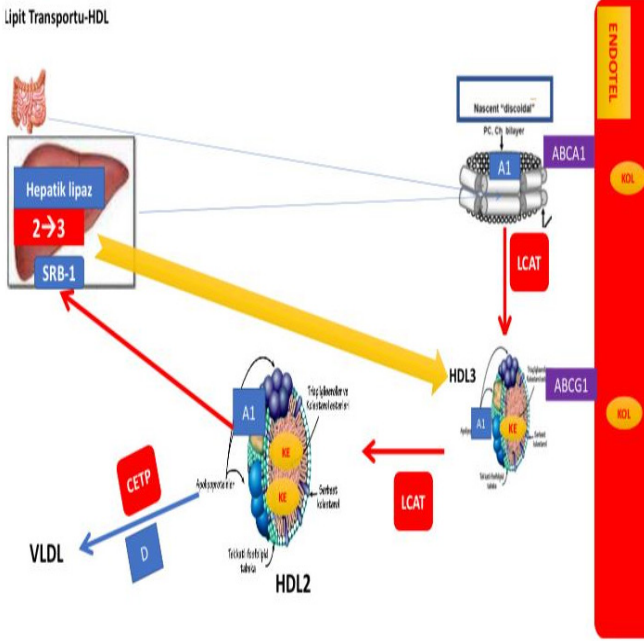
Lipit Transportu-HDL

ENDOTEL

Nascent "discoidal"

PC, Ch bilayer

A1

ABCA1

KOL

Hepatik lipaz

2→3

SRB-1

LCAT

HDL3

ABCG1

KOL

A1

KE

Trigliseridler ve kolesterol esterleri

Serbest kolesterol

Apolipoprotein

Tek katlı fosfolipid tabaka

A1

KE

KE

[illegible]

CETP

LCAT

D

VLDL

HDL2